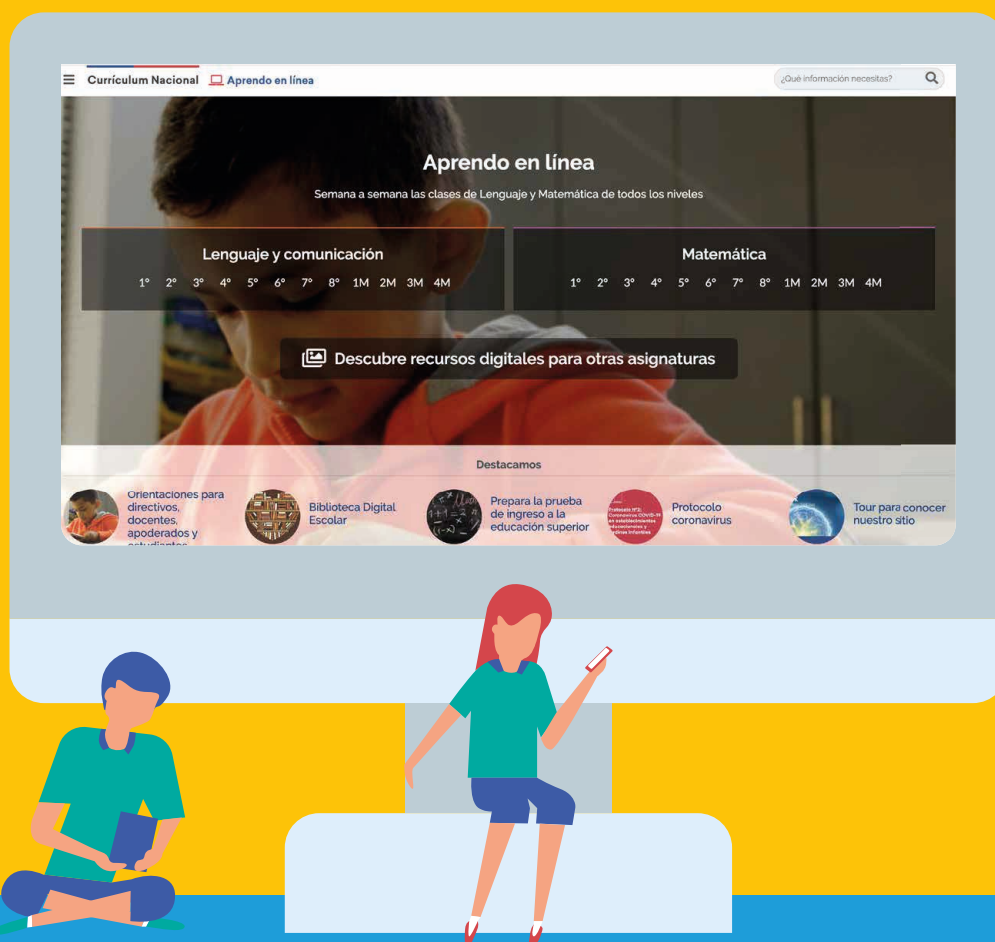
Currículum Nacional Aprendo en línea

¿Qué información necesitas?

Aprendo en línea

Semana a semana las clases de Lenguaje y Matemática de todos los niveles

Lenguaje y comunicación

1° 2° 3° 4° 5° 6° 7° 8° 1M 2M 3M 4M

Matemática

1° 2° 3° 4° 5° 6° 7° 8° 1M 2M 3M 4M

Descubre recursos digitales para otras asignaturas

Destacamos

Orientaciones para directivos, docentes, apoderados y estudiantes

Biblioteca Digital Escolar

Prepara la prueba de ingreso a la educación superior

Protocolo coronavirus

Tour para conocer nuestro sitio